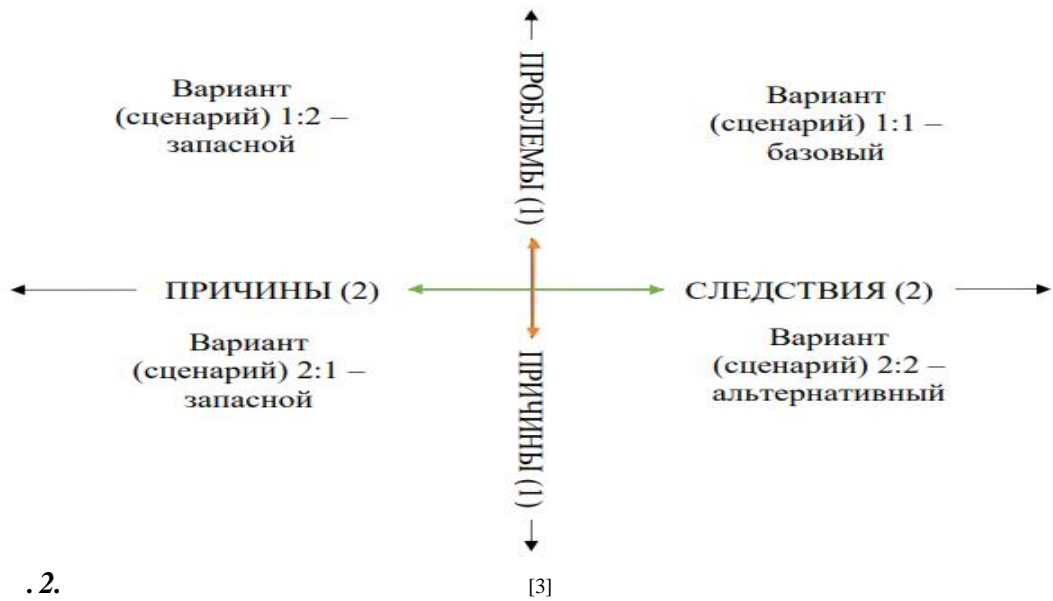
ПРОБЛЕМЫ (1)

Вариант (сценарий) 1:2 – запасной

Вариант (сценарий) 1:1 – базовый

ПРИЧИНЫ (2)

СЛЕДСТВИЯ (2)

Вариант (сценарий) 2:1 – запасной

Вариант (сценарий) 2:2 – альтернативный

ПРИЧИНЫ (1)

. 2.

[3]